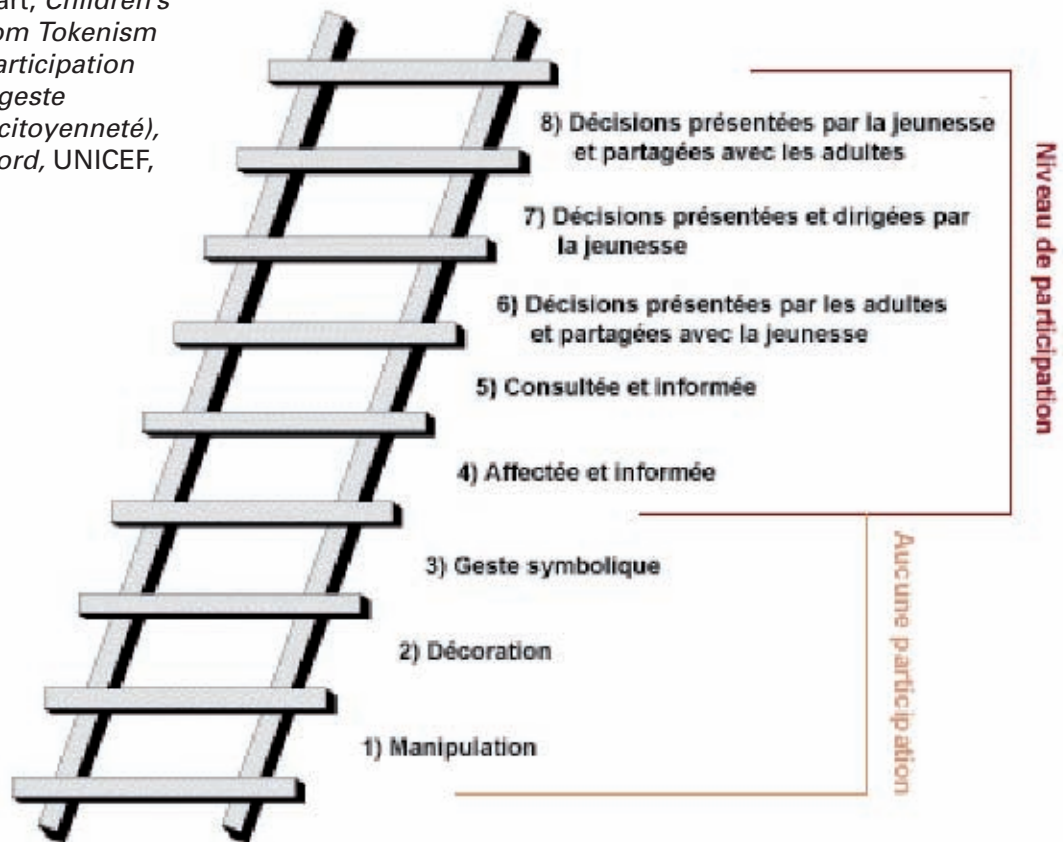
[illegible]art, *Children's* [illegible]om *Tokenism* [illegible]articipation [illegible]geste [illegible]citoyenneté), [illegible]ord, UNICEF,

8) Décisions présentées par la jeunesse et partagées avec les adultes

7) Décisions présentées et dirigées par la jeunesse

6) Décisions présentées par les adultes et partagées avec la jeunesse

5) Consultée et informée

4) Affectée et informée

3) Geste symbolique

2) Décoration

1) Manipulation

Niveau de participation

Aucune participation